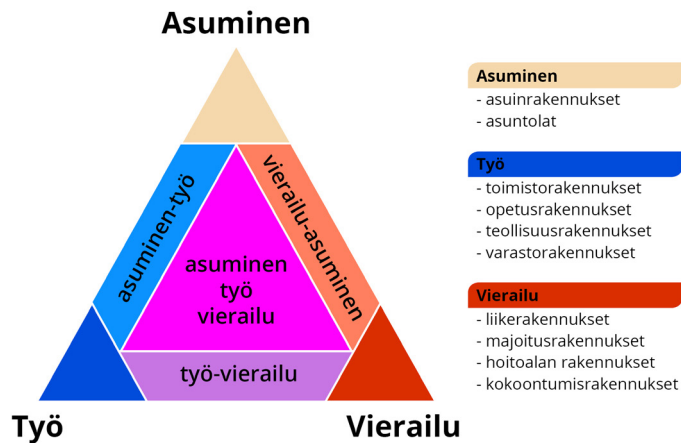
Asuminen

asuminen-työ

vierailu-asuminen

asuminen
työ
vierailu

työ-vierailu

Työ

Vierailu

Asuminen
- asuinrakennukset
- asuntolat

Työ
- toimistorakennukset
- opetusrakennukset
- teollisuusrakennukset
- varastorakennukset

Vierailu
- liikerakennukset
- majoitusrakennukset
- hoitoalan rakennukset
- kokoontumisrakennukset